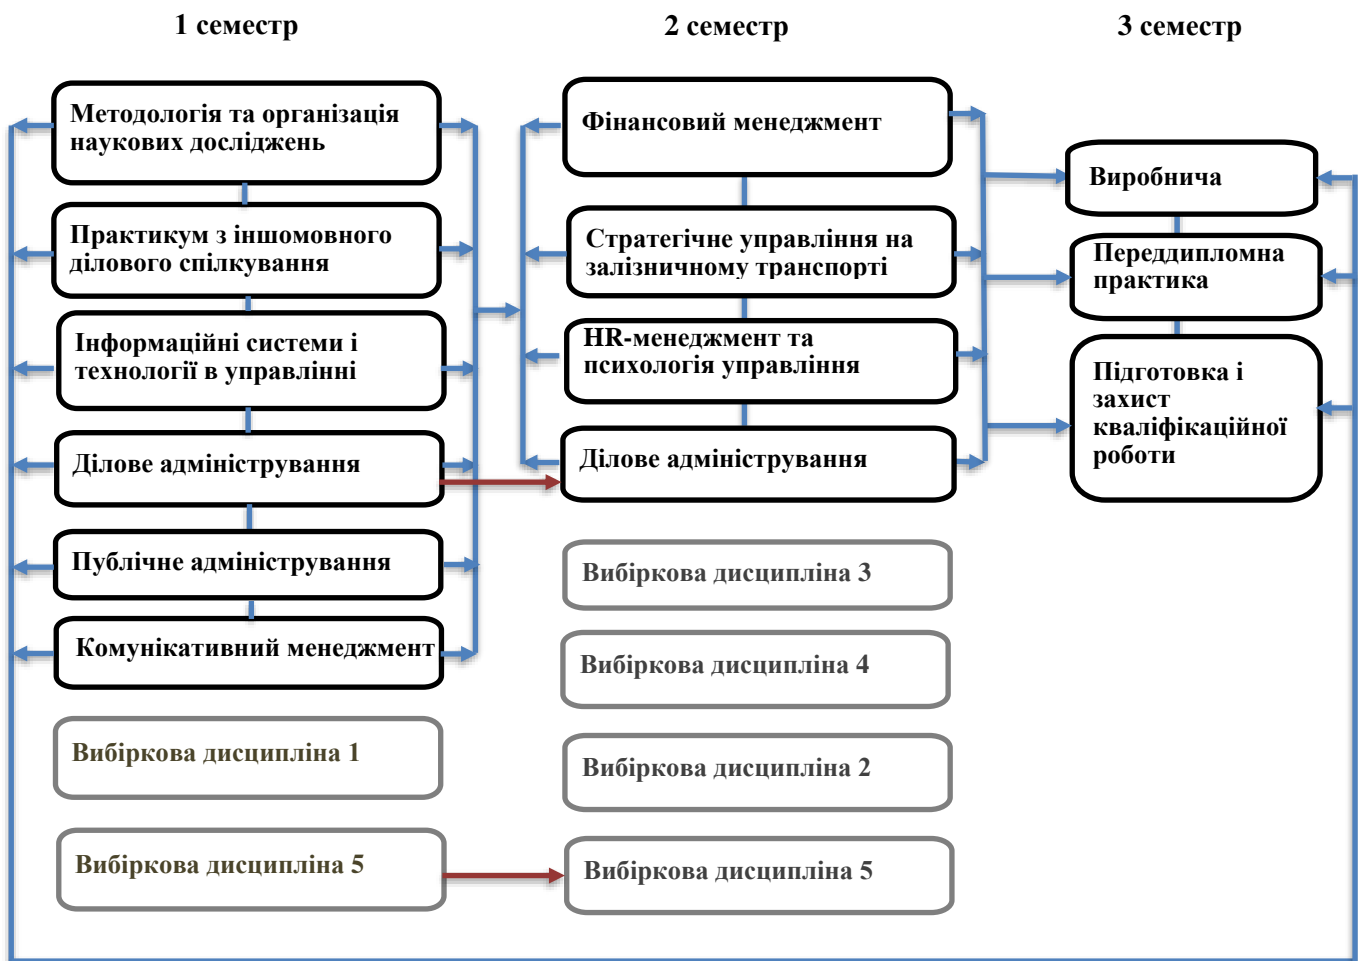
1 семестр

2 семестр

3 семестр

Методологія та організація наукових досліджень

Практикум з іншомовного ділового спілкування

Інформаційні системи і технології в управлінні

Ділове адміністрування

Публічне адміністрування

Комунікативний менеджмент

Вибіркова дисципліна 1

Вибіркова дисципліна 5

Фінансовий менеджмент

Стратегічне управління на залізничному транспорті

HR-менеджмент та психологія управління

Ділове адміністрування

Вибіркова дисципліна 3

Вибіркова дисципліна 4

Вибіркова дисципліна 2

Вибіркова дисципліна 5

Виробнича

Переддипломна практика

Підготовка і захист кваліфікаційної роботи